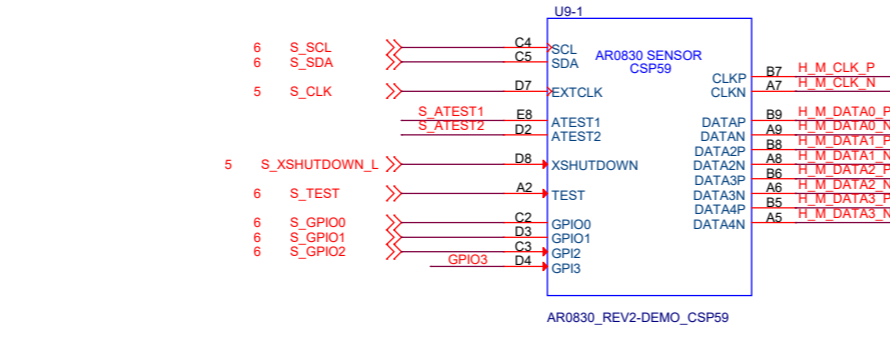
U9-1

6 S_SCL
6 S_SDA
5 S_CLK
S_ATEST1
S_ATEST2
5 S_XSHUTDOWN_L
6 S_TEST
6 S_GPIO0
6 S_GPIO1
6 S_GPIO2
GPIO3

C4 SCL
C5 SDA
D7 EXTCLK
E8 ATEST1
D2 ATEST2
D8 XSHUTDOWN
A2 TEST
C2 GPIO0
D3 GPIO1
C3 GPI2
D4 GPI3

AR0830 SENSOR
CSP59

CLKP B7 H_M_CLK_P
CLKN A7 H_M_CLK_N
DATAP B9 H_M_DATA0_P
DATAN A9 H_M_DATA0_N
DATA2P B8 H_M_DATA1_P
DATA2N A8 H_M_DATA1_N
DATA3P B6 H_M_DATA2_P
DATA3N A6 H_M_DATA2_N
DATA4P B5 H_M_DATA3_P
DATA4N A5 H_M_DATA3_N

AR0830_REV2-DEMO_CSP59